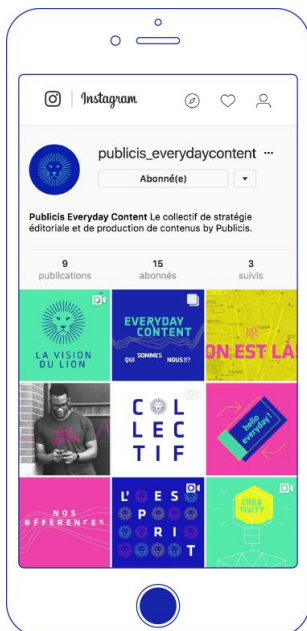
Instagram

publicis_everydaycontent ···

Abonné(e)

Publicis Everyday Content Le collectif de stratégie éditoriale et de production de contenus by Publicis.

9
publications

15
abonnés

3
suivis

LA VISION DU LION

EVERYDAY CONTENT
QUI SOMMES NOUS ?!?

ON EST LÀ!

COL
LEC
TIF

hello everyday!

NOS RÉFÉRENCES

L' E S P R I T

CREA TIVITY